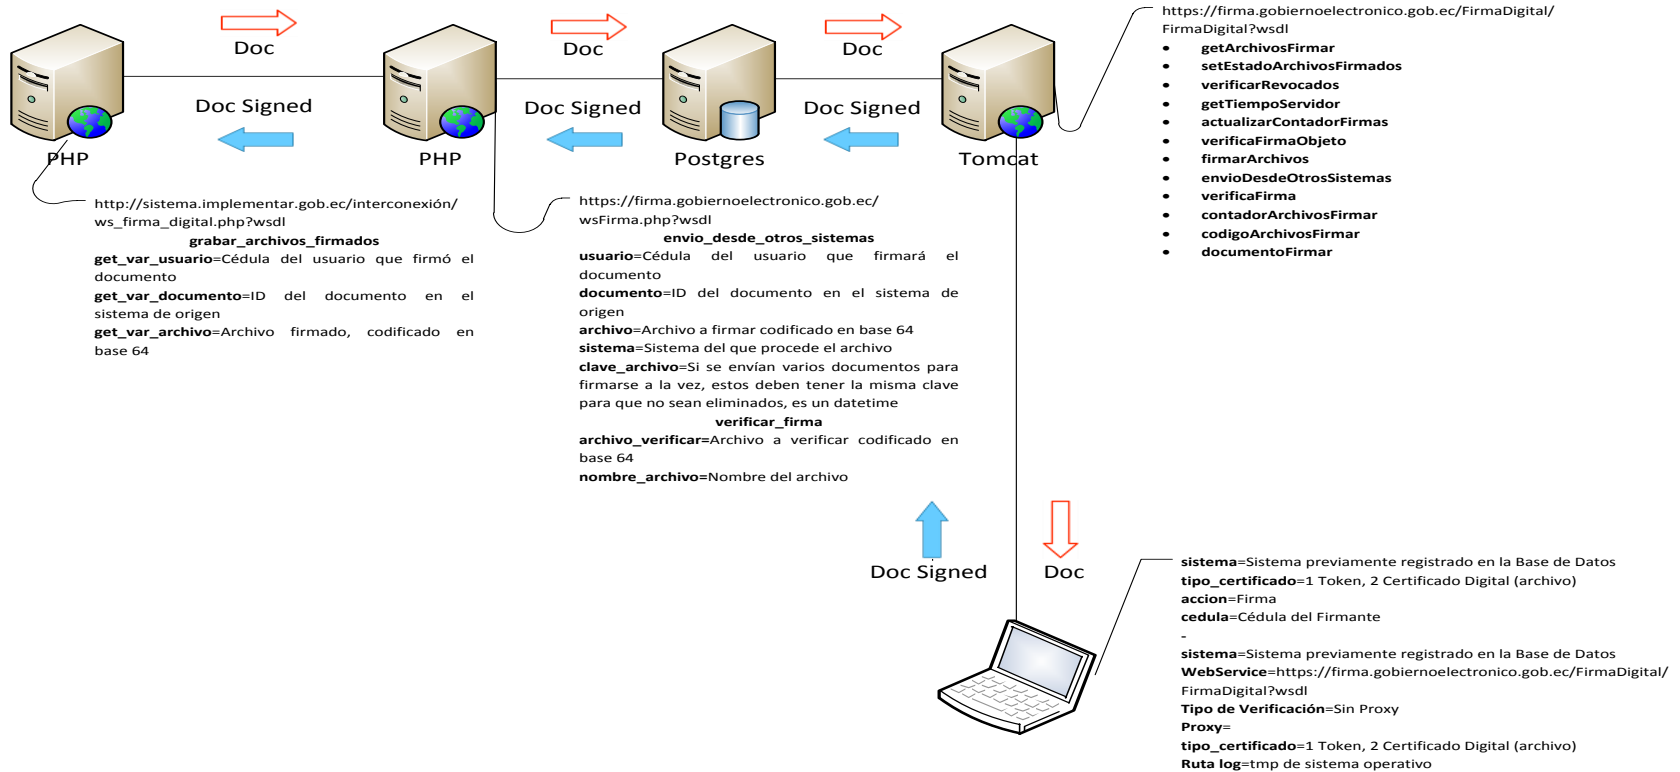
Doc

Doc

Doc

Doc Signed

Doc Signed

Doc Signed

PHP

PHP

Postgres

Tomcat

https://firma.gobiernoelectronico.gob.ec/FirmaDigital/FirmaDigital?wsdl

- getArchivosFirmar
- setEstadoArchivosFirmados
- verificarRevocados
- getTiempoServidor
- actualizarContadorFirmas
- verificaFirmaObjeto
- firmarArchivos
- envioDesdeOtrosSistemas
- verificaFirma
- contadorArchivosFirmar
- codigoArchivosFirmar
- documentoFirmar

http://sistema.implementar.gob.ec/interconexión/ws_firma_digital.php?wsdl

grabar_archivos_firmados

**get_var_usuario**=Cédula del usuario que firmó el documento

**get_var_documento**=ID del documento en el sistema de origen

**get_var_archivo**=Archivo firmado, codificado en base 64

https://firma.gobiernoelectronico.gob.ec/wsFirma.php?wsdl

envio_desde_otros_sistemas

**usuario**=Cédula del usuario que firmará el documento

**documento**=ID del documento en el sistema de origen

**archivo**=Archivo a firmar codificado en base 64

**sistema**=Sistema del que procede el archivo

**clave_archivo**=Si se envían varios documentos para firmarse a la vez, estos deben tener la misma clave para que no sean eliminados, es un datetime

verificar_firma

**archivo_verificar=**Archivo a verificar codificado en base 64

**nombre_archivo=**Nombre del archivo

Doc Signed

Doc

**sistema**=Sistema previamente registrado en la Base de Datos
**tipo_certificado**=1 Token, 2 Certificado Digital (archivo)
**accion**=Firma
**cedula**=Cédula del Firmante
-
**sistema**=Sistema previamente registrado en la Base de Datos
**WebService**=https://firma.gobiernoelectronico.gob.ec/FirmaDigital/FirmaDigital?wsdl
**Tipo de Verificación**=Sin Proxy
**Proxy**=
**tipo_certificado**=1 Token, 2 Certificado Digital (archivo)
**Ruta log**=tmp de sistema operativo